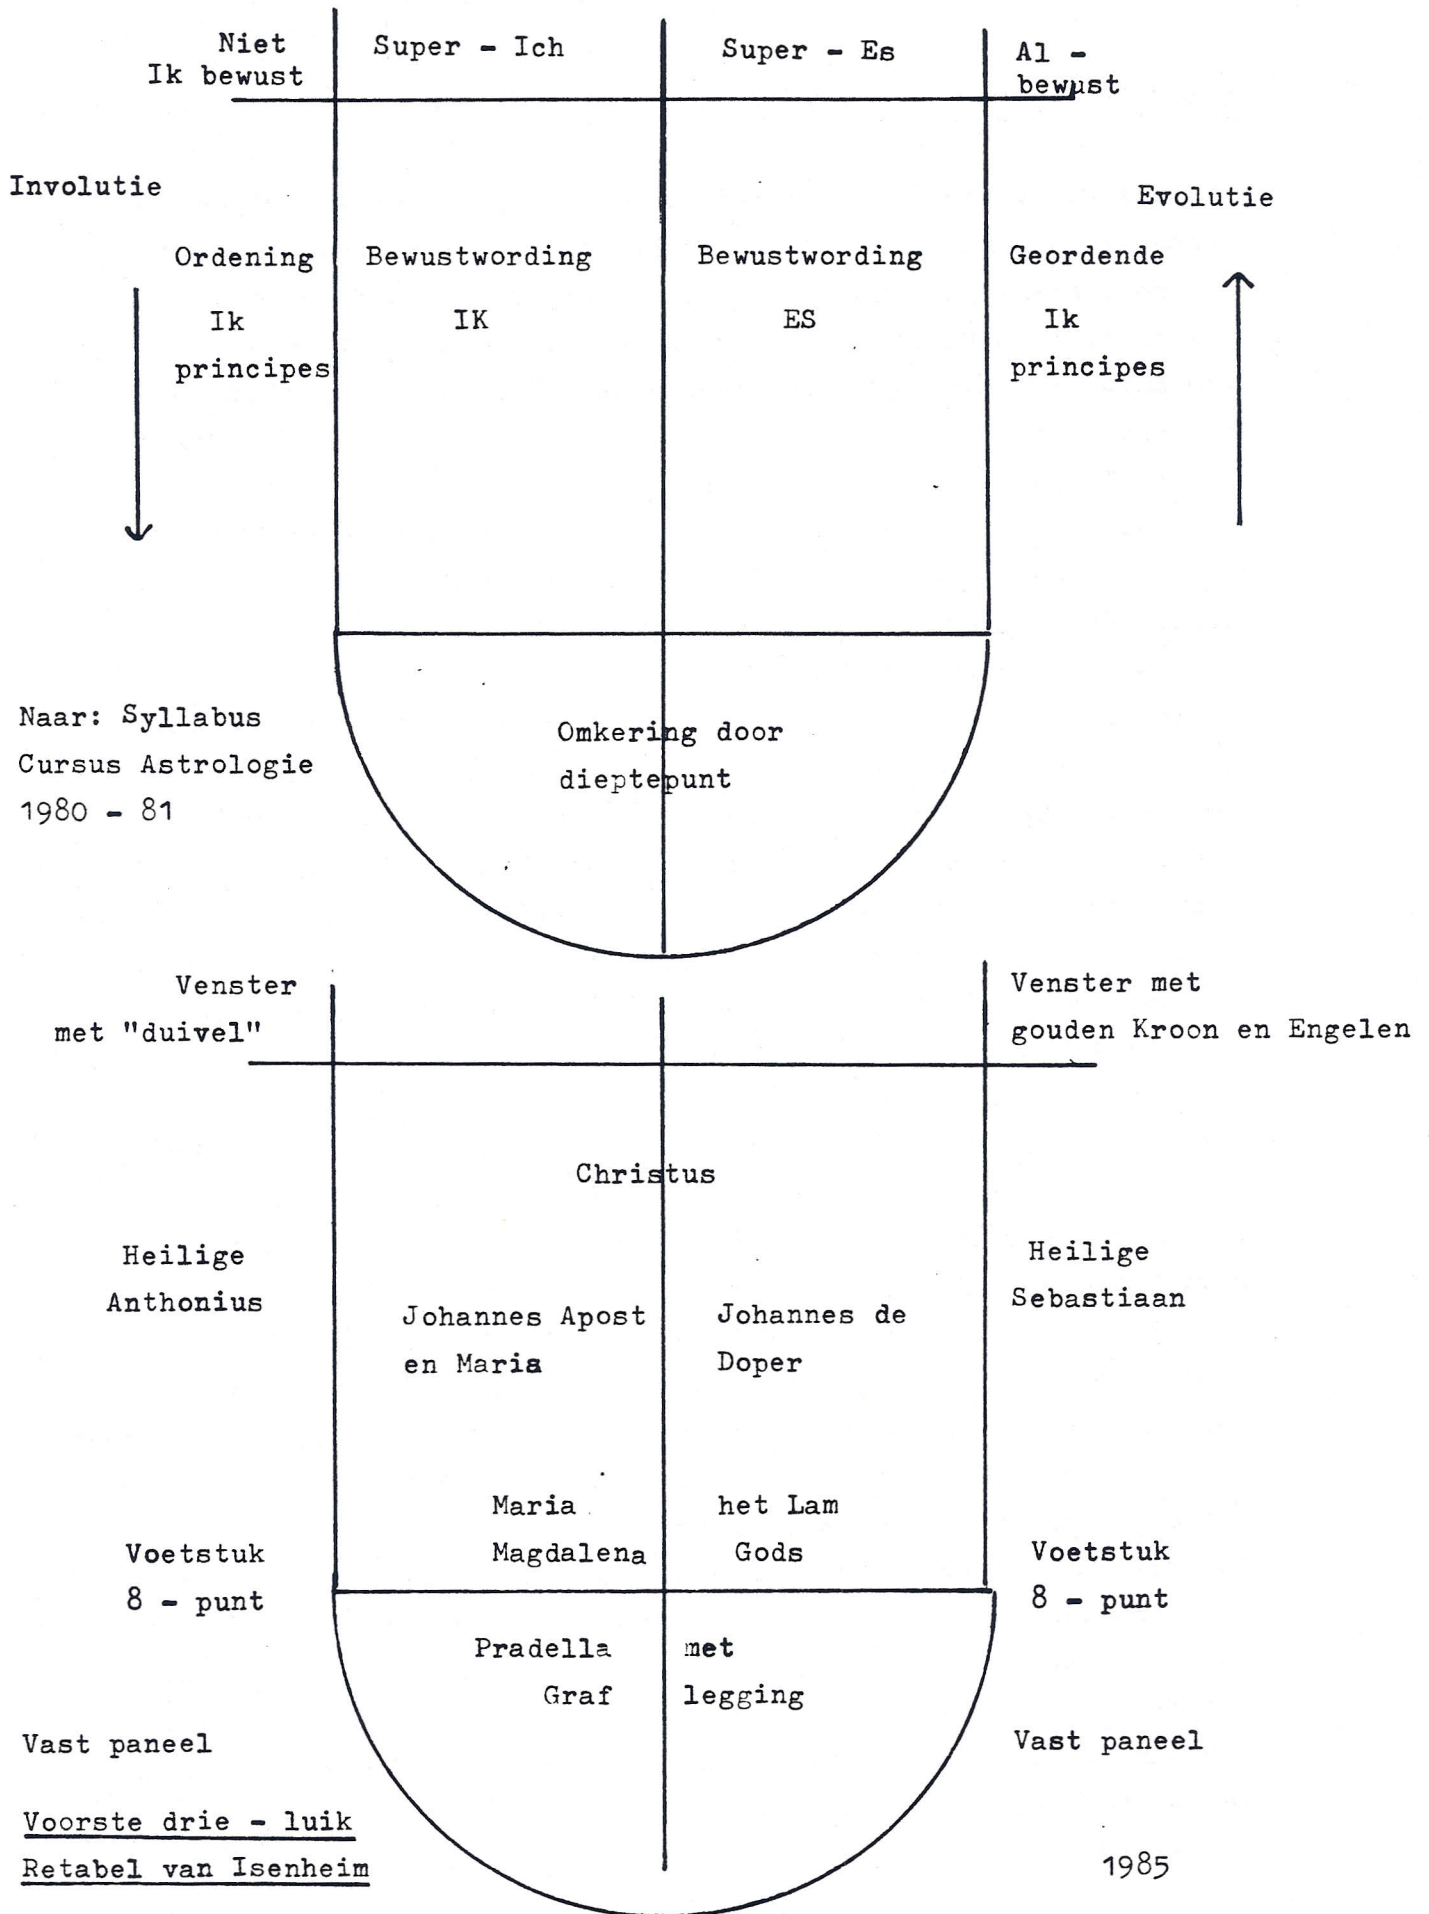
Niet Ik bewust

Super - Ich

Super - Es

Al - bewust

Involutie

Evolutie

Ordening Ik principes

Bewustwording IK

Bewustwording ES

Geordende Ik principes

Naar: Syllabus Cursus Astrologie 1980 - 81

Omkering door dieptepunt

Venster met "duivel"

Venster met gouden Kroon en Engelen

Christus

Heilige Anthonius

Johannes Apost en Maria

Johannes de Doper

Heilige Sebastiaan

Maria Magdalena

het Lam Gods

Voetstuk 8 - punt

Voetstuk 8 - punt

Pradella met Graf legging

Vast paneel

Vast paneel

Voorste drie - luik

Retabel van Isenheim

1985